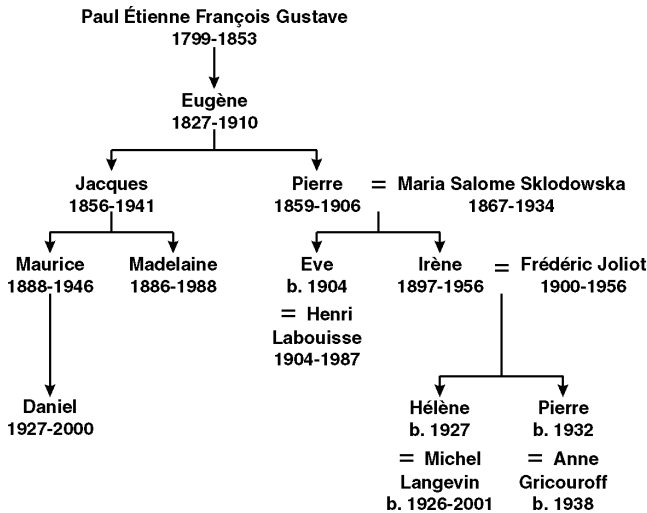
Paul Étienne François Gustave
1799-1853

Eugène
1827-1910

Jacques
1856-1941

Pierre
1859-1906

= Maria Salome Sklodowska
1867-1934

Maurice
1888-1946

Madelaine
1886-1988

Eve
b. 1904

= Henri
Labouisse
1904-1987

Irène
1897-1956

= Frédéric Joliot
1900-1956

Daniel
1927-2000

Hélène
b. 1927

= Michel
Langevin
b. 1926-2001

Pierre
b. 1932

= Anne
Gricouroff
b. 1938